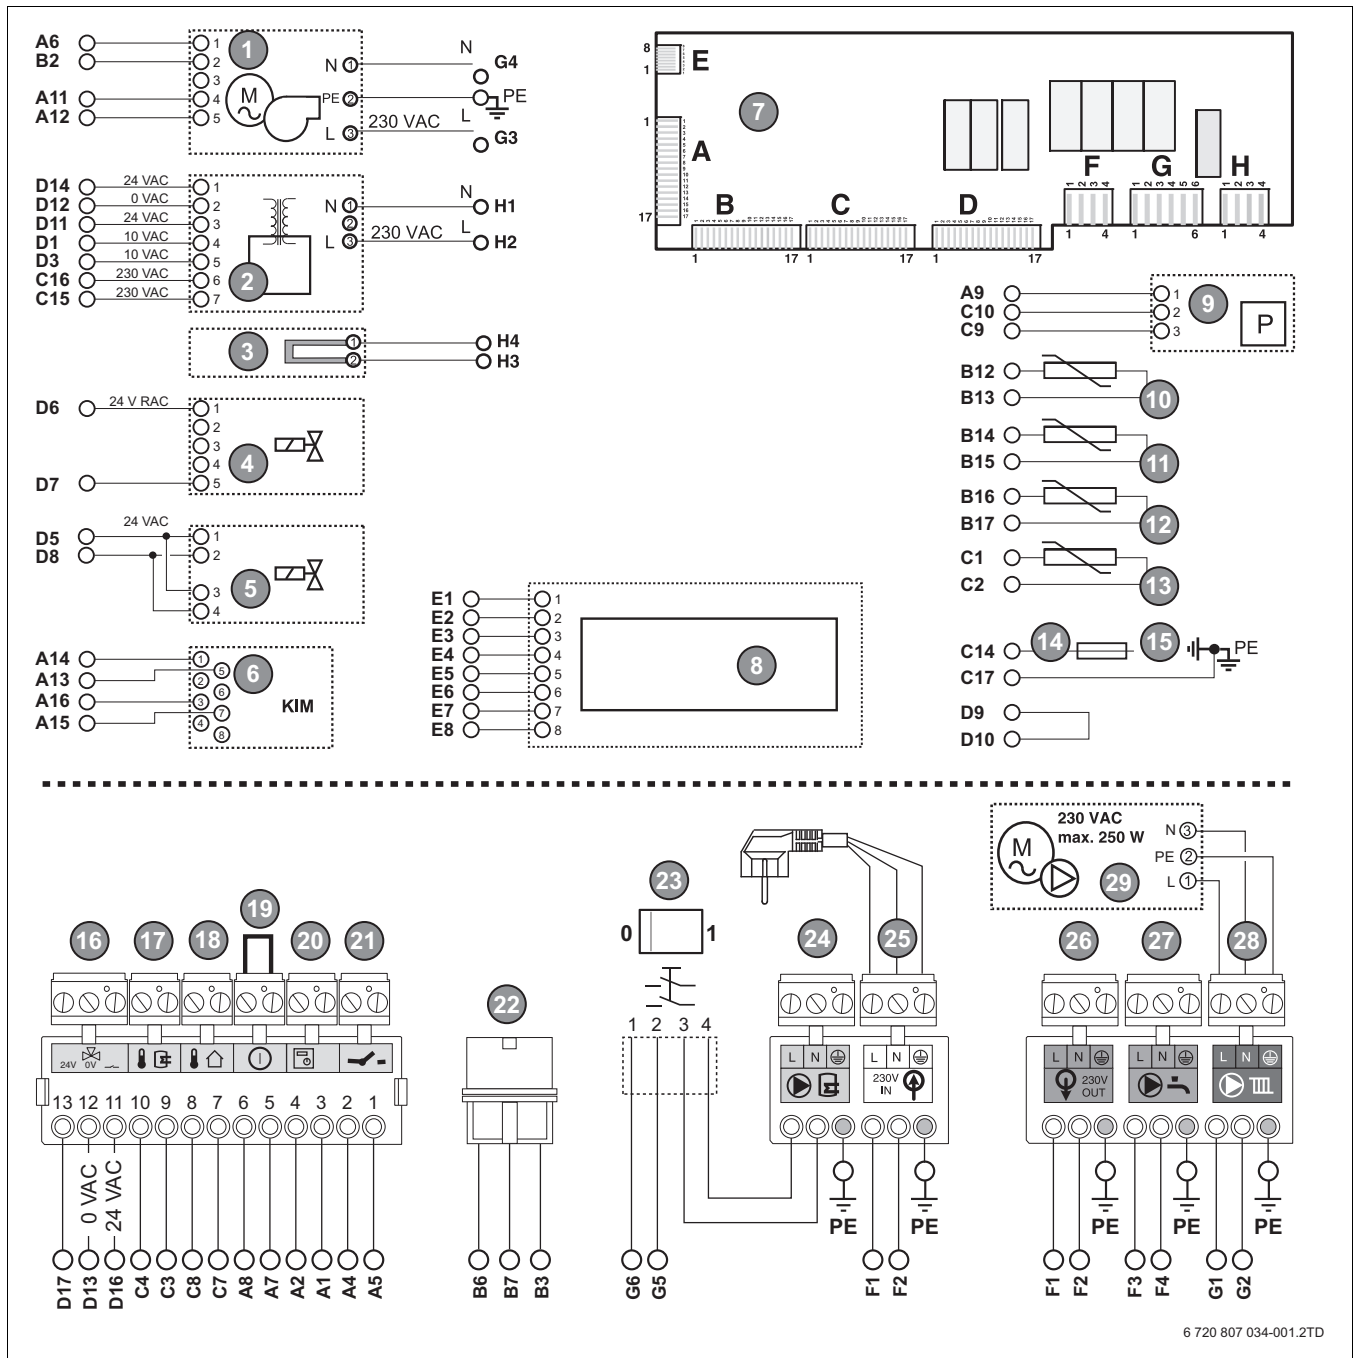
A6
B2
A11
A12
1
2
3
4
5
1
M
N 1
PE 2
L 3
N
G4
PE
230 VAC
L
G3

D14 24 VAC
D12 0 VAC
D11 24 VAC
D1 10 VAC
D3 10 VAC
C16 230 VAC
C15 230 VAC
1
2
3
4
5
6
7
2
N 1
2
L 3
230 VAC
N
H1
L
H2

3
1
2
H4
H3

D6 24 V RAC
1
2
3
4
5
4
D7

24 VAC
D5
D8
1
2
3
4
5

A14
A13
A16
A15
1
2
3
4
5
6
7
8
6
KIM

8
1
E
7
1
A
17
B
C
D
F
G
H
1
17
1
17
1
17
1
4
1
6
1
4

A9
C10
C9
1
2
3
9
P

B12
B13
10
B14
B15
11
B16
B17
12
C1
C2
13
C14
14
15
PE
C17
D9
D10

E1
E2
E3
E4
E5
E6
E7
E8
1
2
3
4
5
6
7
8
8

16
17
18
19
20
21
24V 0V
13 12 11 10 9 8 7 6 5 4 3 2 1
0 VAC
24 VAC
D17 D13 D16 C4 C3 C8 C7 A8 A7 A2 A1 A4 A5

22
B6 B7 B3

23
0
1
1 2 3 4
G6 G5

24
25
L N
L N
230V IN
PE
PE
F1 F2

230 VAC
max. 250 W
M
29
N 3
PE 2
L 1
26
27
28
L N
230V OUT
L N
L N
PE
PE
PE
F1 F2 F3 F4 G1 G2

6 720 807 034-001.2TD